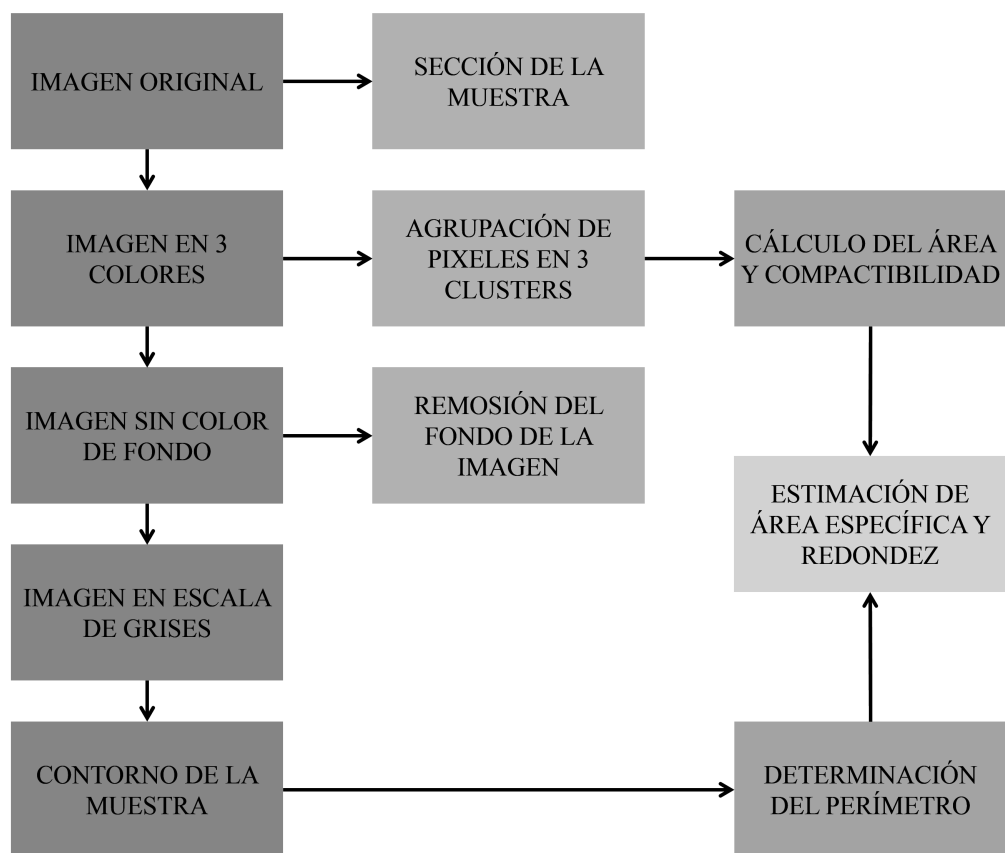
IMAGEN ORIGINAL

SECCIÓN DE LA MUESTRA

IMAGEN EN 3 COLORES

AGRUPACIÓN DE PIXELES EN 3 CLUSTERS

CÁLCULO DEL ÁREA Y COMPACTIBILIDAD

IMAGEN SIN COLOR DE FONDO

REMOSIÓN DEL FONDO DE LA IMAGEN

ESTIMACIÓN DE ÁREA ESPECÍFICA Y REDONDEZ

IMAGEN EN ESCALA DE GRISES

CONTORNO DE LA MUESTRA

DETERMINACIÓN DEL PERÍMETRO